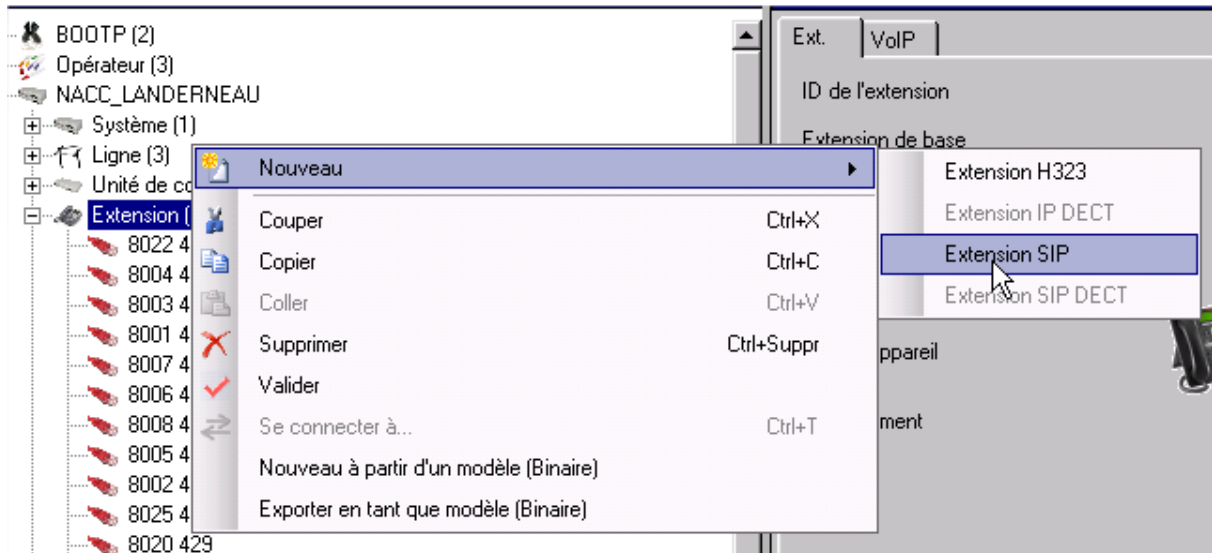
BOOTP (2)
Opérateur (3)
NACC_LANDERNEAU
Système (1)
Ligne (3)
Unité de co
Extension (
8022 4
8004 4
8003 4
8001 4
8007 4
8006 4
8008 4
8005 4
8002 4
8025 4
8020 429

Nouveau
Couper Ctrl+X
Copier Ctrl+C
Coller Ctrl+V
Supprimer Ctrl+Suppr
Valider
Se connecter à... Ctrl+T
Nouveau à partir d'un modèle (Binaire)
Exporter en tant que modèle (Binaire)

Extension H323
Extension IP DECT
Extension SIP
Extension SIP DECT

Ext.
VoIP
ID de l'extension
Extension de base
ppareil
ment